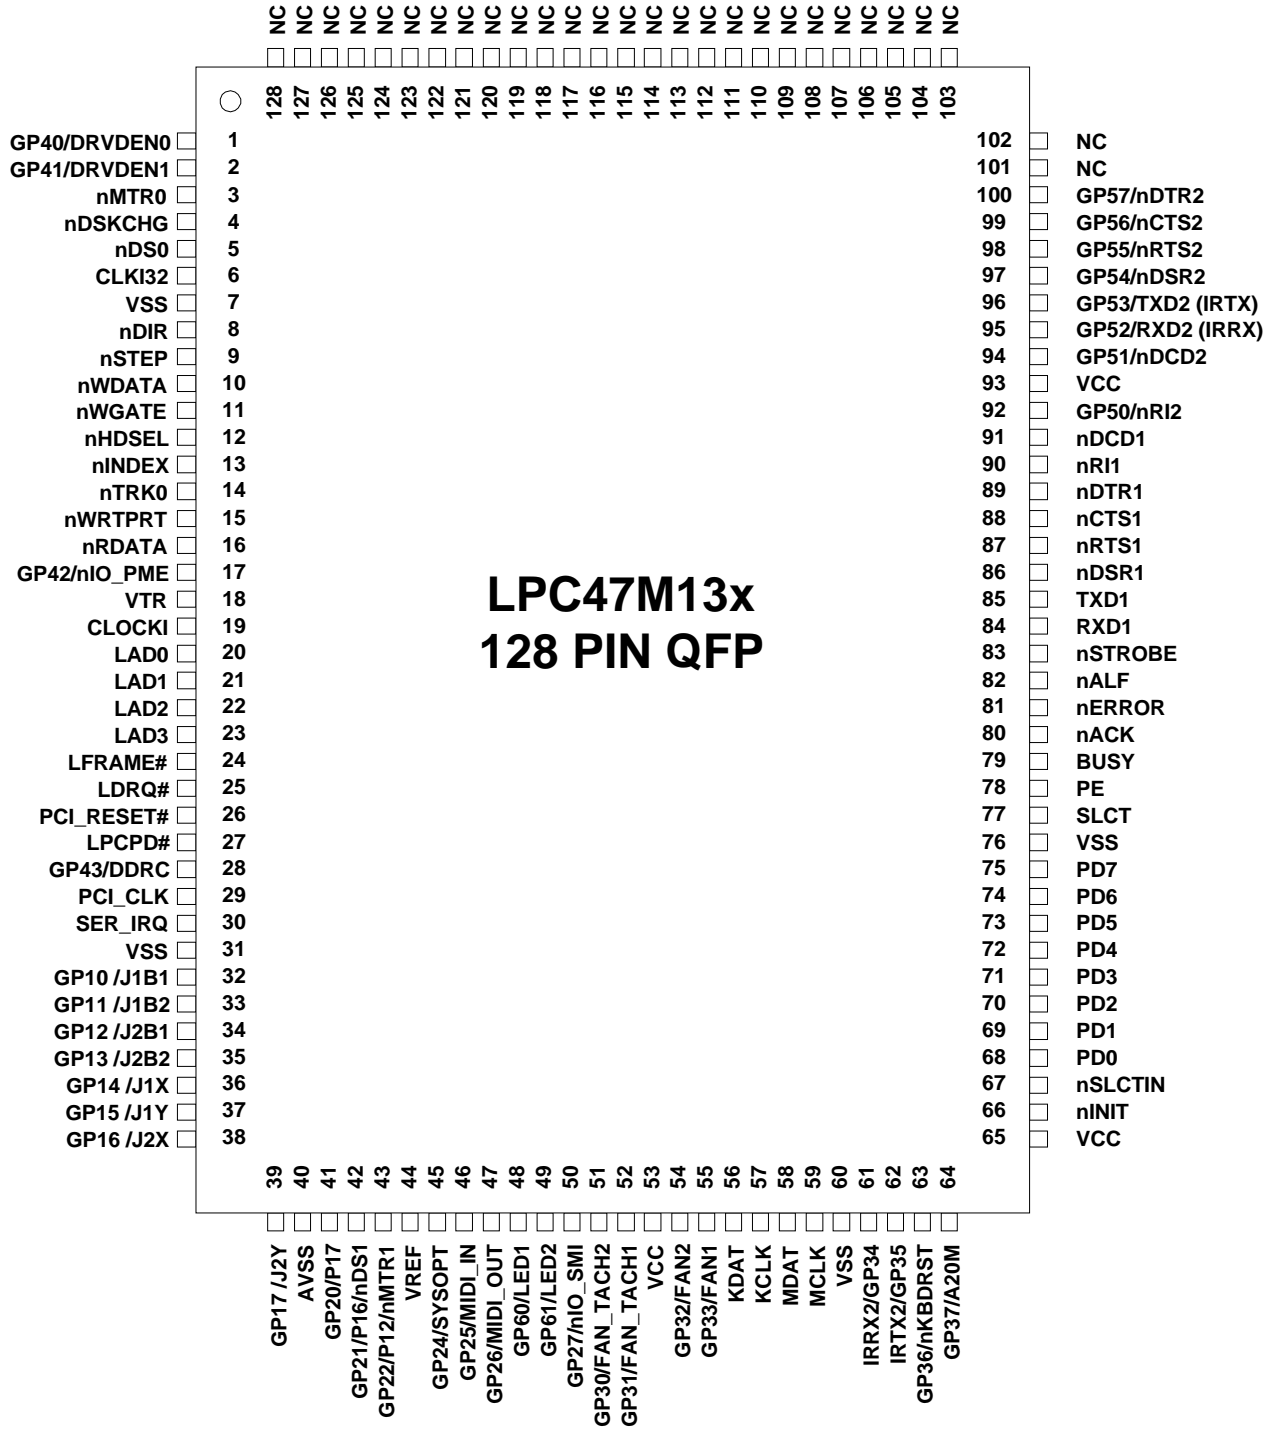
NC NC NC NC NC NC NC NC NC NC NC NC NC NC NC NC NC NC NC NC NC NC NC NC NC NC

128 127 126 125 124 123 122 121 120 119 118 117 116 115 114 113 112 111 110 109 108 107 106 105 104 103

GP40/DRVDEN0 1
GP41/DRVDEN1 2
nMTR0 3
nDSKCHG 4
nDS0 5
CLKI32 6
VSS 7
nDIR 8
nSTEP 9
nWDATA 10
nWGATE 11
nHDSEL 12
nINDEX 13
nTRK0 14
nWRTPRT 15
nRDATA 16
GP42/nIO_PME 17
VTR 18
CLOCKI 19
LAD0 20
LAD1 21
LAD2 22
LAD3 23
LFRAME# 24
LDRQ# 25
PCI_RESET# 26
LPCPD# 27
GP43/DDRC 28
PCI_CLK 29
SER_IRQ 30
VSS 31
GP10 /J1B1 32
GP11 /J1B2 33
GP12 /J2B1 34
GP13 /J2B2 35
GP14 /J1X 36
GP15 /J1Y 37
GP16 /J2X 38

LPC47M13x
128 PIN QFP

102 NC
101 NC
100 GP57/nDTR2
99 GP56/nCTS2
98 GP55/nRTS2
97 GP54/nDSR2
96 GP53/TXD2 (IRTX)
95 GP52/RXD2 (IRRX)
94 GP51/nDCD2
93 VCC
92 GP50/nRI2
91 nDCD1
90 nRI1
89 nDTR1
88 nCTS1
87 nRTS1
86 nDSR1
85 TXD1
84 RXD1
83 nSTROBE
82 nALF
81 nERROR
80 nACK
79 BUSY
78 PE
77 SLCT
76 VSS
75 PD7
74 PD6
73 PD5
72 PD4
71 PD3
70 PD2
69 PD1
68 PD0
67 nSLCTIN
66 nINIT
65 VCC

39 GP17 /J2Y
40 AVSS
41 GP20/P17
42 GP21/P16/nDS1
43 GP22/P12/nMTR1
44 VREF
45 GP24/SYSOPT
46 GP25/MIDI_IN
47 GP26/MIDI_OUT
48 GP60/LED1
49 GP61/LED2
50 GP27/nIO_SMI
51 GP30/FAN_TACH2
52 GP31/FAN_TACH1
53 VCC
54 GP32/FAN2
55 GP33/FAN1
56 KDAT
57 KCLK
58 MDAT
59 MCLK
60 VSS
61 IRRX2/GP34
62 IRTX2/GP35
63 GP36/nKBDRST
64 GP37/A20M